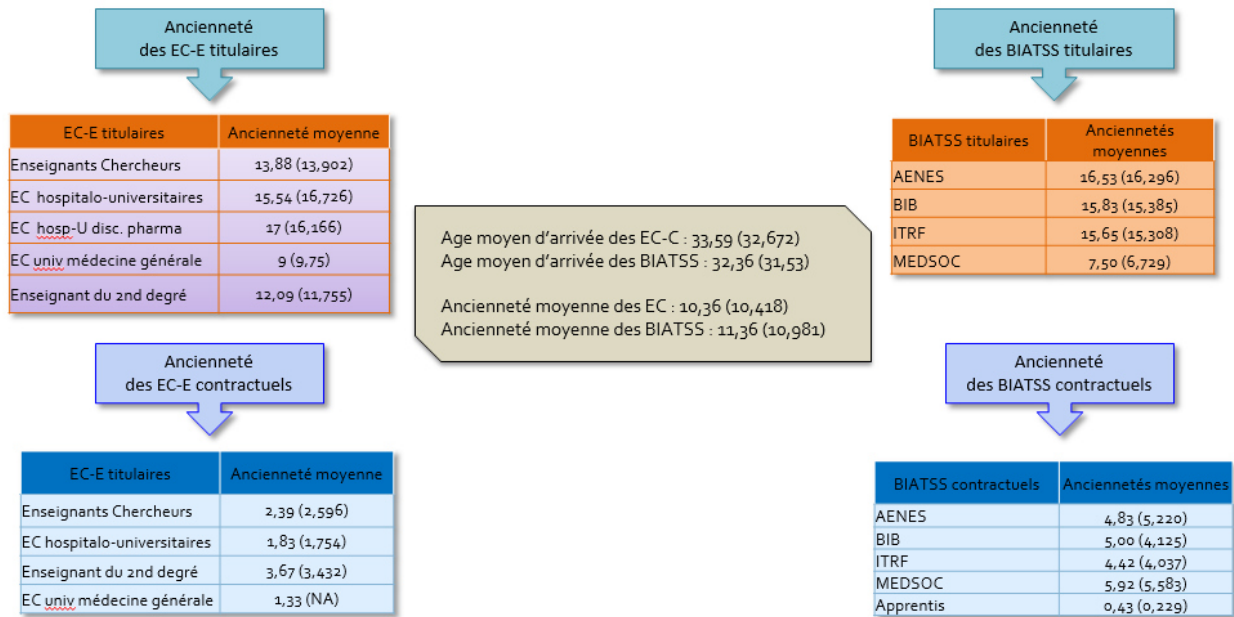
Ancienneté des EC-E titulaires

| EC-E titulaires | Ancienneté moyenne |
|---|---|
| Enseignants Chercheurs | 13,88 (13,902) |
| EC hospitalo-universitaires | 15,54 (16,726) |
| EC hosp-U disc. pharma | 17 (16,166) |
| EC univ médecine générale | 9 (9,75) |
| Enseignant du 2nd degré | 12,09 (11,755) |

Ancienneté des EC-E contractuels

| EC-E titulaires | Ancienneté moyenne |
|---|---|
| Enseignants Chercheurs | 2,39 (2,596) |
| EC hospitalo-universitaires | 1,83 (1,754) |
| Enseignant du 2nd degré | 3,67 (3,432) |
| EC univ médecine générale | 1,33 (NA) |

Age moyen d'arrivée des EC-C : 33,59 (32,672)
Age moyen d'arrivée des BIATSS : 32,36 (31,53)

Ancienneté moyenne des EC : 10,36 (10,418)
Ancienneté moyenne des BIATSS : 11,36 (10,981)

Ancienneté des BIATSS titulaires

| BIATSS titulaires | Anciennetés moyennes |
|---|---|
| AENES | 16,53 (16,296) |
| BIB | 15,83 (15,385) |
| ITRF | 15,65 (15,308) |
| MEDSOC | 7,50 (6,729) |

Ancienneté des BIATSS contractuels

| BIATSS contractuels | Anciennetés moyennes |
|---|---|
| AENES | 4,83 (5,220) |
| BIB | 5,00 (4,125) |
| ITRF | 4,42 (4,037) |
| MEDSOC | 5,92 (5,583) |
| Apprentis | 0,43 (0,229) |